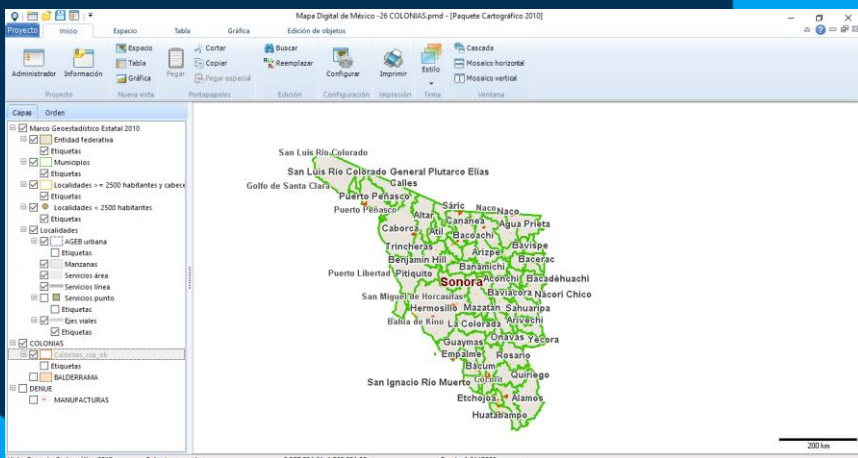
Mapa Digital de México -26 COLONIAS.pmd - [Paquete Cartográfico 2010]

Proyecto | Inicio | Espacio | Tabla | Gráfica | Edición de objetos

Administrador | Información | Proyecto
Espacio | Tabla | Gráfica | Nueva vista
Pegar | Cortar | Copiar | Pegar especial | Portapapeles
Buscar | Reemplazar | Edición
Configurar | Configuración
Imprimir | Impresión
Estilo | Tema
Cascada | Mosaico horizontal | Mosaico vertical | Ventana

Capas | Orden

Marco Geoestadístico Estatal 2010
Entidad federativa
Etiquetas
Municipios
Etiquetas
Localidades >= 2500 habitantes y cabece
Etiquetas
Localidades < 2500 habitantes
Etiquetas
Localidades
AGEB urbana
Etiquetas
Manzanas
Servicios área
Servicios línea
Servicios punto
Etiquetas
Ejes viales
Etiquetas
COLONIAS
Colonias_csp_ok
Etiquetas
BALDERRAMA
DENUE
MANUFACTURAS

San Luis Río Colorado
San Luis Río Colorado General Plutarco Elías Calles
Golfo de Santa Clara
Puerto Peñasco
Puerto Peñasco
Altar
Sáric
Naco
Naco
Cananea
Agua Prieta
Caborca
Atil
Bacoachi
Trincheras
Bavispe
Arizpe
Bacerac
Benjamín Hill
Banámichi
Puerto Libertad
Pitiquito
Sonora
Aconchi
Bacadéhuachi
San Miguel de Horcasitas
Baviácora
Nácori Chico
Hermosillo
Mazatán
Sahuaripa
Bahía de Kino
La Colorada
Arivechi
Onavas
Yécora
Guaymas
Empalme
Rosario
Bácum
San Ignacio Río Muerto
Quiriego
Etchojoa
Álamos
Huatabampo

200 km